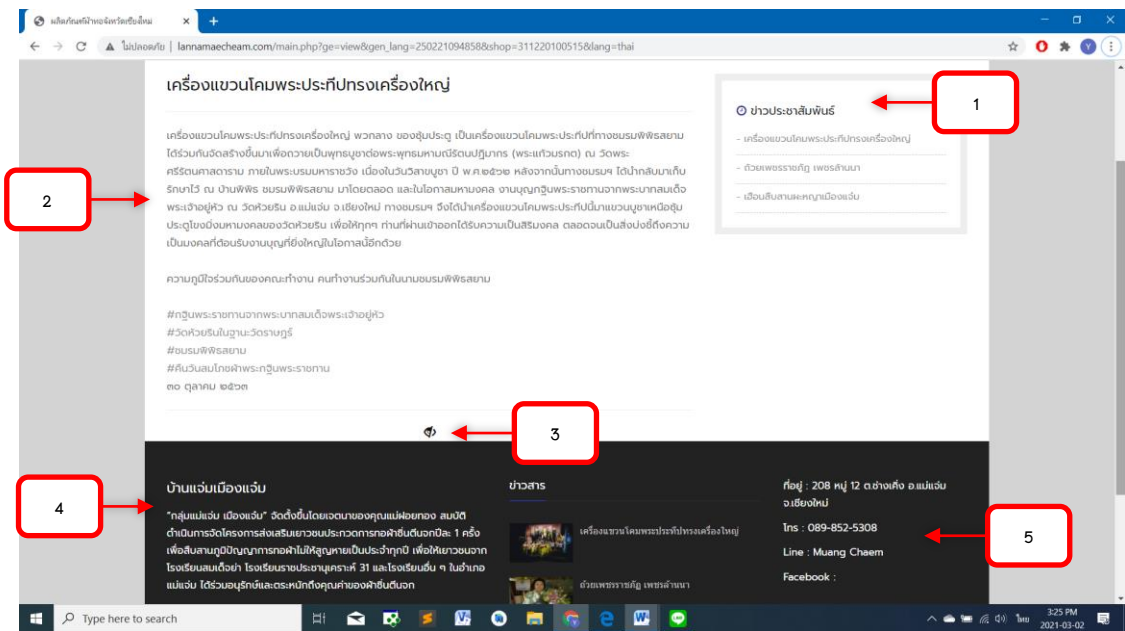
ผลิตภัณฑ์ผ้าทอจังหวัดเชียงใหม่

ไม่ปลอดภัย | lannamaecheam.com/main.php?ge=view&gen_lang=250221094858&shop=311201005151&lang=thai

เครื่องแขวนโคมพระประทีปทรงเครื่องใหญ่

เครื่องแขวนโคมพระประทีปทรงเครื่องใหญ่ พวกลาง ของซุ้มประตู เป็นเครื่องแขวนโคมพระประทีปที่ทางชมรมพิพิธสยามได้ร่วมกันจัดสร้างขึ้นมาเพื่อถวายเป็นพุทธบูชาต่อพระพุทธมหามณีรัตนปฏิมากร (พระแก้วมรกต) ณ วัดพระศรีรัตนศาสดาราม ภายในพระบรมมหาราชวัง เนื่องในวันวิสาขบูชา ปี พ.ศ.๒๕๖๒ หลังจากนั้นทางชมรมฯ ได้นำกลับมาเก็บรักษาไว้ ณ บ้านพิพิธ ชมรมพิพิธสยาม มาโดยตลอด และในโอกาสมหามงคล งานบุญกฐินพระราชทานจากพระบาทสมเด็จพระเจ้าอยู่หัว ณ วัดห้วยริน อ.แม่แจ่ม จ.เชียงใหม่ ทางชมรมฯ จึงได้นำเครื่องแขวนโคมพระประทีปนี้มาแขวนบูชาเหนือซุ้มประตูโขงมิ่งมหามงคลของวัดห้วยริน เพื่อให้ทุกๆ ท่านที่ผ่านเข้าออกได้รับความเป็นสิริมงคล ตลอดจนเป็นสิ่งบ่งชี้ถึงความเป็นมงคลที่ต้อนรับงานบุญที่ยิ่งใหญ่ในโอกาสนี้อีกด้วย

ความภูมิใจร่วมกันของคณะทำงาน คนทำงานร่วมกันในนามชมรมพิพิธสยาม

#กฐินพระราชทานจากพระบาทสมเด็จพระเจ้าอยู่หัว
#วัดห้วยรินในฐานะวัดราษฎร์
#ชมรมพิพิธสยาม
#คืนวันสมโภชผ้าพระกฐินพระราชทาน
๓๐ ตุลาคม ๒๕๖๓

ข่าวประชาสัมพันธ์
- เครื่องแขวนโคมพระประทีปทรงเครื่องใหญ่
- ถ้วยเพชรราชภัฎ เพชรล้านนา
- เฮือนสืบสานละหญาเมืองแจ่ม

1
2
3
4
5

บ้านแจ่มเมืองแจ่ม

"กลุ่มแม่แจ่ม เมืองแจ่ม" จัดตั้งขึ้นโดยเจตนาของคุณแม่ฟองทอง สมบัติ ดำเนินการจัดโครงการส่งเสริมเยาวชนประกวดการทอผ้าซิ่นตีนจกปีละ 1 ครั้ง เพื่อสืบสานภูมิปัญญาการทอผ้าไม่ให้สูญหายเป็นประจำทุกปี เพื่อให้เยาวชนจากโรงเรียนสมเด็จย่า โรงเรียนราชประชานุเคราะห์ 31 และโรงเรียนอื่น ๆ ในอำเภอแม่แจ่ม ได้ร่วมอนุรักษ์และตระหนักถึงคุณค่าของผ้าซิ่นตีนจก

ข่าวสาร
เครื่องแขวนโคมพระประทีปทรงเครื่องใหญ่
ถ้วยเพชรราชภัฎ เพชรล้านนา

ที่อยู่ : 208 หมู่ 12 ต.ช่างเคิ่ง อ.แม่แจ่ม จ.เชียงใหม่
โทร : 089-852-5308
Line : Muang Chaem
Facebook :

Type here to search
ไทย 3:25 PM 2021-03-02